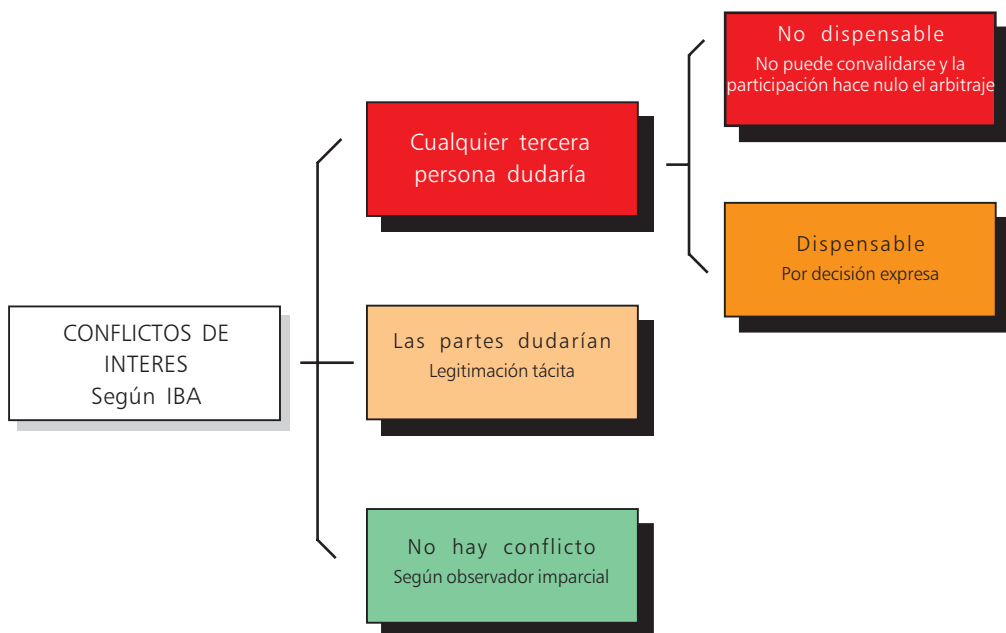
CONFLICTOS DE INTERES
Según IBA

Cualquier tercera persona dudaría

No dispensable
No puede convalidarse y la participación hace nulo el arbitraje

Dispensable
Por decisión expresa

Las partes dudarían
Legitimación tácita

No hay conflicto
Según observador imparcial